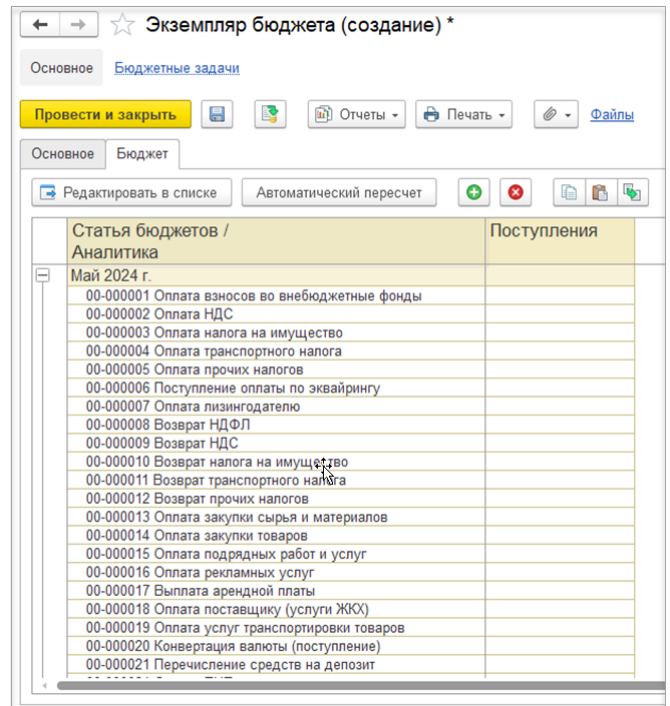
Экземпляр бюджета (создание) *

Основное Бюджетные задачи

Провести и закрыть Отчеты Печать Файлы

Основное Бюджет

Редактировать в списке Автоматический пересчет

| Статья бюджетов / Аналитика | Поступления |
|---|---|
| Май 2024 г. | |
| 00-000001 Оплата взносов во внебюджетные фонды | |
| 00-000002 Оплата НДС | |
| 00-000003 Оплата налога на имущество | |
| 00-000004 Оплата транспортного налога | |
| 00-000005 Оплата прочих налогов | |
| 00-000006 Поступление оплаты по эквайрингу | |
| 00-000007 Оплата лизингодателю | |
| 00-000008 Возврат НДФЛ | |
| 00-000009 Возврат НДС | |
| 00-000010 Возврат налога на имущество | |
| 00-000011 Возврат транспортного налога | |
| 00-000012 Возврат прочих налогов | |
| 00-000013 Оплата закупки сырья и материалов | |
| 00-000014 Оплата закупки товаров | |
| 00-000015 Оплата подрядных работ и услуг | |
| 00-000016 Оплата рекламных услуг | |
| 00-000017 Выплата арендной платы | |
| 00-000018 Оплата поставщику (услуги ЖКХ) | |
| 00-000019 Оплата услуг транспортировки товаров | |
| 00-000020 Конвертация валюты (поступление) | |
| 00-000021 Перечисление средств на депозит | |
| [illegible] | |